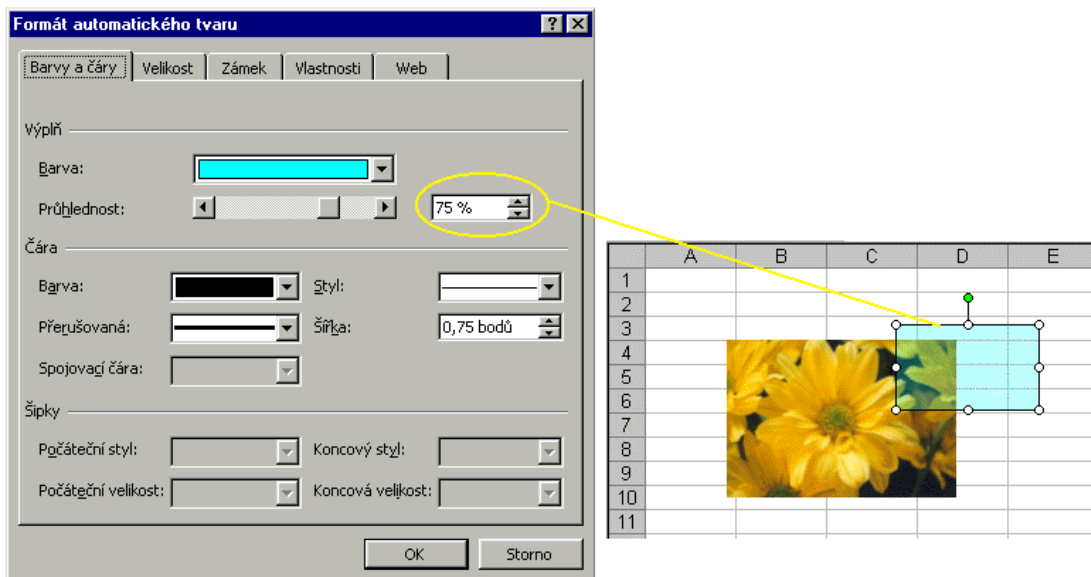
Formát automatického tvaru

? X

Barvy a čáry | Velikost | Zámek | Vlastnosti | Web

Výplň

Barva:

Průhlednost:

75 %

Čára

Barva:

Styl:

Přerušovaná:

Šířka:

0,75 bodů

Spojovací čára:

Šipky

Počáteční styl:

Koncový styl:

Počáteční velikost:

Koncová velikost:

OK

Storno

| | A | B | C | D | E |
|---|---|---|---|---|---|
| 1 | | | | | |
| 2 | | | | | |
| 3 | | | | | |
| 4 | | | | | |
| 5 | | | | | |
| 6 | | | | | |
| 7 | | | | | |
| 8 | | | | | |
| 9 | | | | | |
| 10 | | | | | |
| 11 | | | | | |